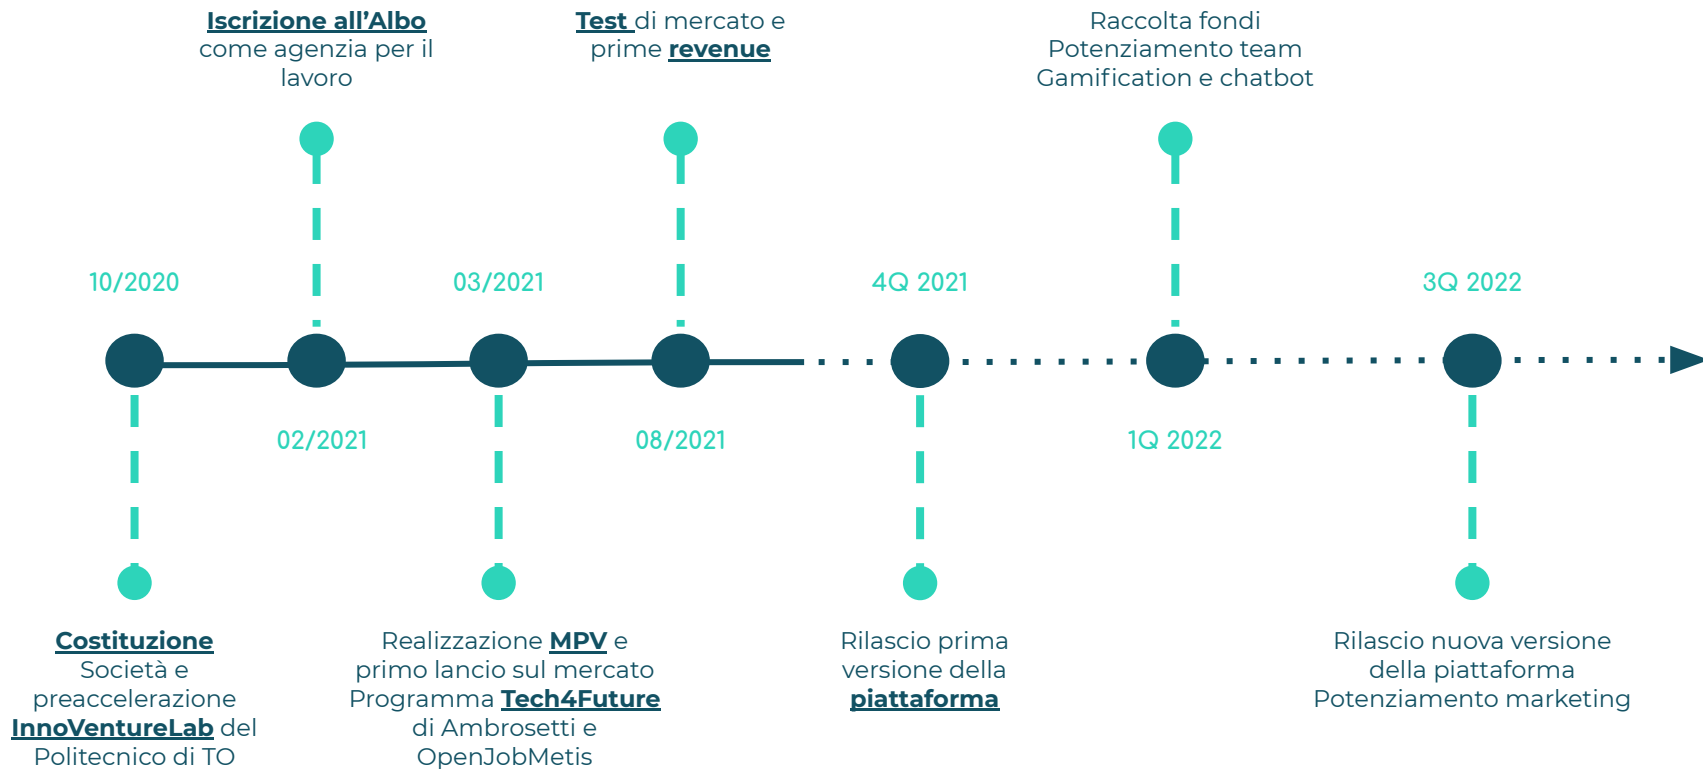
Iscrizione all’Albo come agenzia per il lavoro

Test di mercato e prime revenue

Raccolta fondi
Potenziamento team
Gamification e chatbot

10/2020

03/2021

4Q 2021

3Q 2022

02/2021

08/2021

1Q 2022

Costituzione Società e preaccelerazione InnoVentureLab del Politecnico di TO

Realizzazione MPV e primo lancio sul mercato
Programma Tech4Future di Ambrosetti e OpenJobMetis

Rilascio prima versione della piattaforma

Rilascio nuova versione della piattaforma
Potenziamento marketing